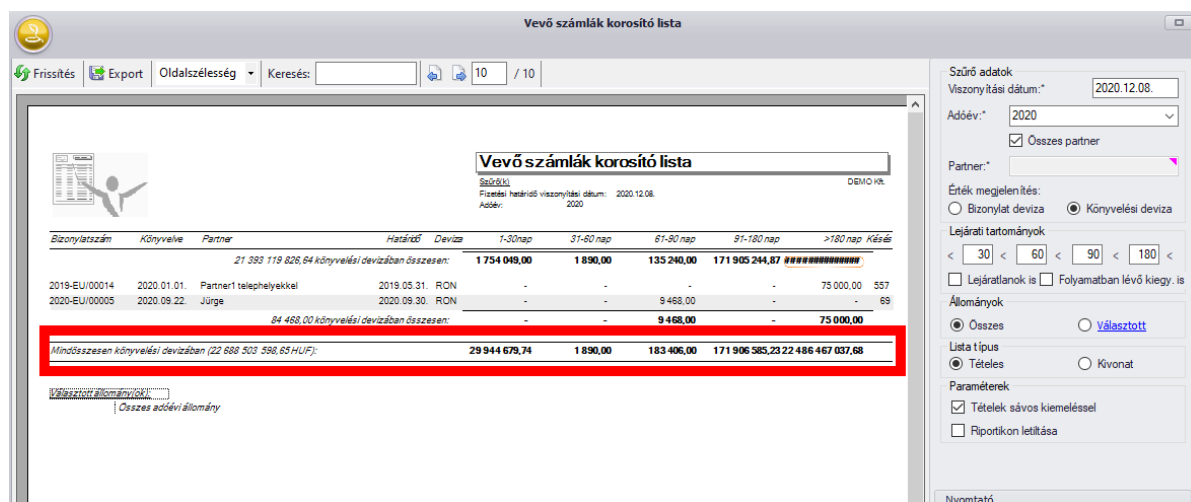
Vevő számlák korosító lista

Frissítés | Export | Oldalszélesség | Keresés: | 10 | / 10

Vevő számlák korosító lista

Szűrő(k)
Fizetési határidő viszonyítási dátum: 2020.12.08.
Adóév: 2020

DEMO Kft.

| Bizonylatszám | Könyvelve | Partner | Határidő | Deviza | 1-30nap | 31-60 nap | 61-90 nap | 91-180 nap | >180 nap | Késés |
|---|---|---|---|---|---|---|---|---|---|---|
| 21 393 119 826,64 könyvelési devizában összesen: | | | | | 1 754 049,00 | 1 890,00 | 135 240,00 | 171 905 244,87 | ############ | |
| 2019-EU/00014 | 2020.01.01. | Partner1 telephelyekkel | 2019.05.31. | RON | - | - | - | - | 75 000,00 | 557 |
| 2020-EU/00005 | 2020.09.22. | Jürge | 2020.09.30. | RON | - | - | 9 468,00 | - | - | 69 |
| 84 468,00 könyvelési devizában összesen: | | | | | - | - | 9 468,00 | - | 75 000,00 | |
| Mindösszesen könyvelési devizában (22 688 503 598,65 HUF): | | | | | 29 944 679,74 | 1 890,00 | 183 406,00 | 171 906 585,23 | 22 486 467 037,68 | |

Választott állomány(ok):
Összes adóévi állomány

Szűrő adatok
Viszonyítási dátum:* 2020.12.08.
Adóév:* 2020
Összes partner
Partner:*
Érték megjelenítés:
Bizonylat deviza
Könyvelési deviza
Lejárati tartományok
< 30 < 60 < 90 < 180 <
Lejáratlanok is
Folyamatban lévő kiegy. is
Állományok
Összes
Választott
Lista típus
Tételes
Kivonat
Paraméterek
Tételek sávos kiemeléssel
Riportikon letiltása
Nyomtató